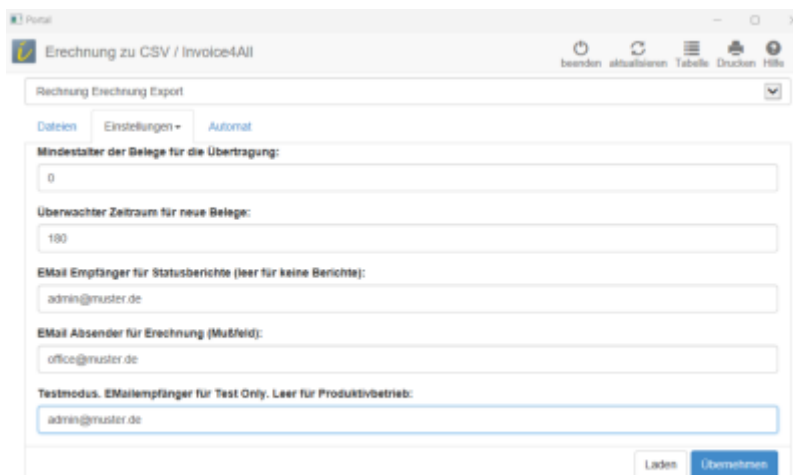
Portal

Erechnung zu CSV / Invoice4All

beenden aktualisieren Tabelle Drucken Hilfe

Rechnung Erechnung Export

Dateien Einstellungen Automat

Mindestalter der Belege für die Übertragung:

0

Überwachter Zeitraum für neue Belege:

180

EMail Empfänger für Statusberichte (leer für keine Berichte):

admin@muster.de

EMail Absender für Erechnung (Mußfeld):

office@muster.de

Testmodus. EMailempfänger für Test Only. Leer für Produktivbetrieb:

admin@muster.de

Laden Übernehmen